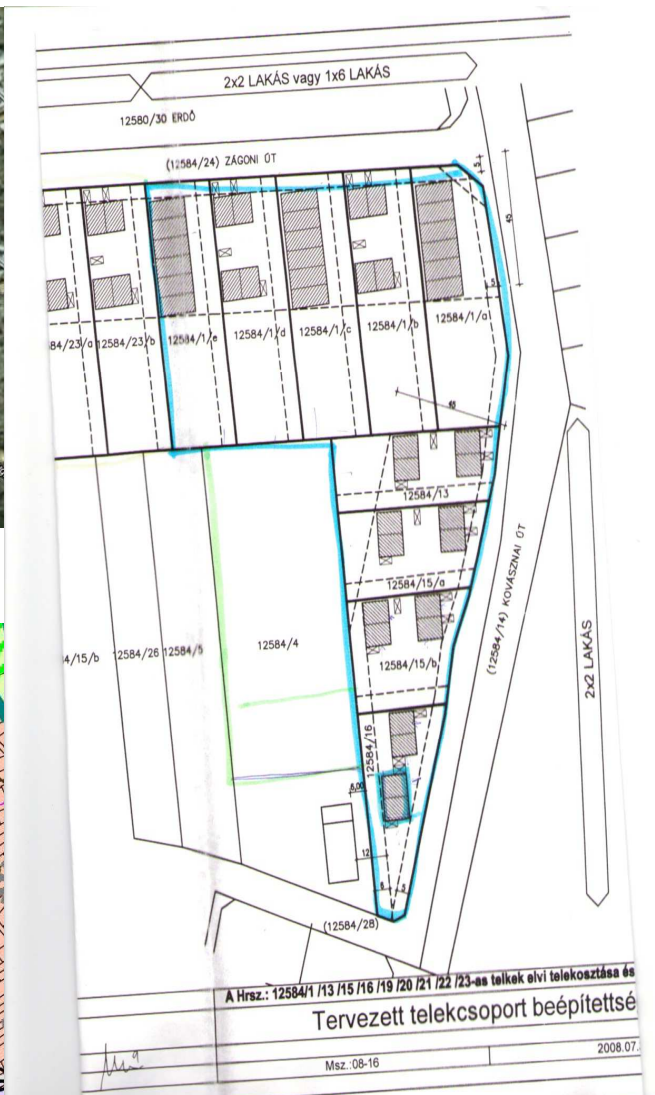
2x2 LAKÁS vagy 1x6 LAKÁS

12580/30 ERDŐ

(12584/24) ZÁGONI ÚT

84/23/a 12584/23/b 12584/1/e 12584/1/d 12584/1/c 12584/1/b 12584/1/a

12584/13

12584/15/a

12584/15/b

84/15/b 12584/26 12584/5 12584/4

12584/16

(12584/14) KOVÁSZNAI ÚT

2x2 LAKÁS

(12584/28)

A Hrsz.: 12584/1 /13 /15 /16 /19 /20 /21 /22 /23-as telkek elvi telekosztása és

Tervezett telekcsoport beépítettsé

Msz.:08-16

2008.07.